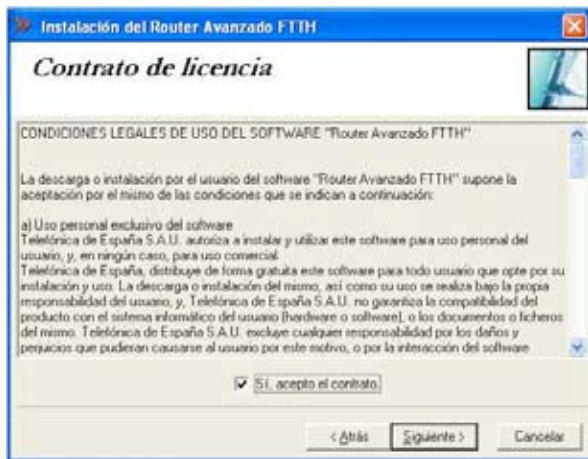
Instalación del Router Avanzado FTTH

Contrato de licencia

CONDICIONES LEGALES DE USO DEL SOFTWARE "Router Avanzado FTTH"

La descarga o instalación por el usuario del software "Router Avanzado FTTH" supone la aceptación por el mismo de las condiciones que se indican a continuación:

a) Uso personal exclusivo del software
Telefónica de España S.A.U. autoriza a instalar y utilizar este software para uso personal del usuario, y, en ningún caso, para uso comercial.
Telefónica de España, distribuye de forma gratuita este software para todo usuario que opte por su instalación y uso. La descarga o instalación del mismo, así como su uso se realiza bajo la propia responsabilidad del usuario, y, Telefónica de España S.A.U. no garantiza la compatibilidad del producto con el sistema informático del usuario (hardware o software), o los documentos o ficheros del mismo. Telefónica de España S.A.U. excluye cualquier responsabilidad por los daños y perjuicios que pudieran causarse al usuario por este motivo, o por la interacción del software

Sí, acepto el contrato.

< Atrás Siguiente > Cancelar